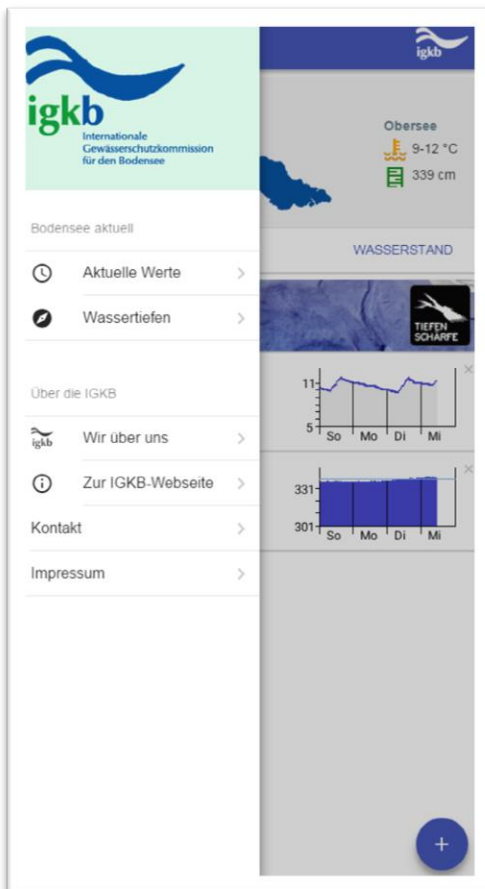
igkb
Internationale Gewässerschutzkommission für den Bodensee

Bodensee aktuell

Aktuelle Werte

Wassertiefen

Über die IGKB

igkb Wir über uns

Zur IGKB-Webseite

Kontakt

Impressum

igkb

Obersee
9-12 °C
339 cm

WASSERSTAND

TIEFEN SCHÄRFE

11
5
So Mo Di Mi

331
301
So Mo Di Mi

+